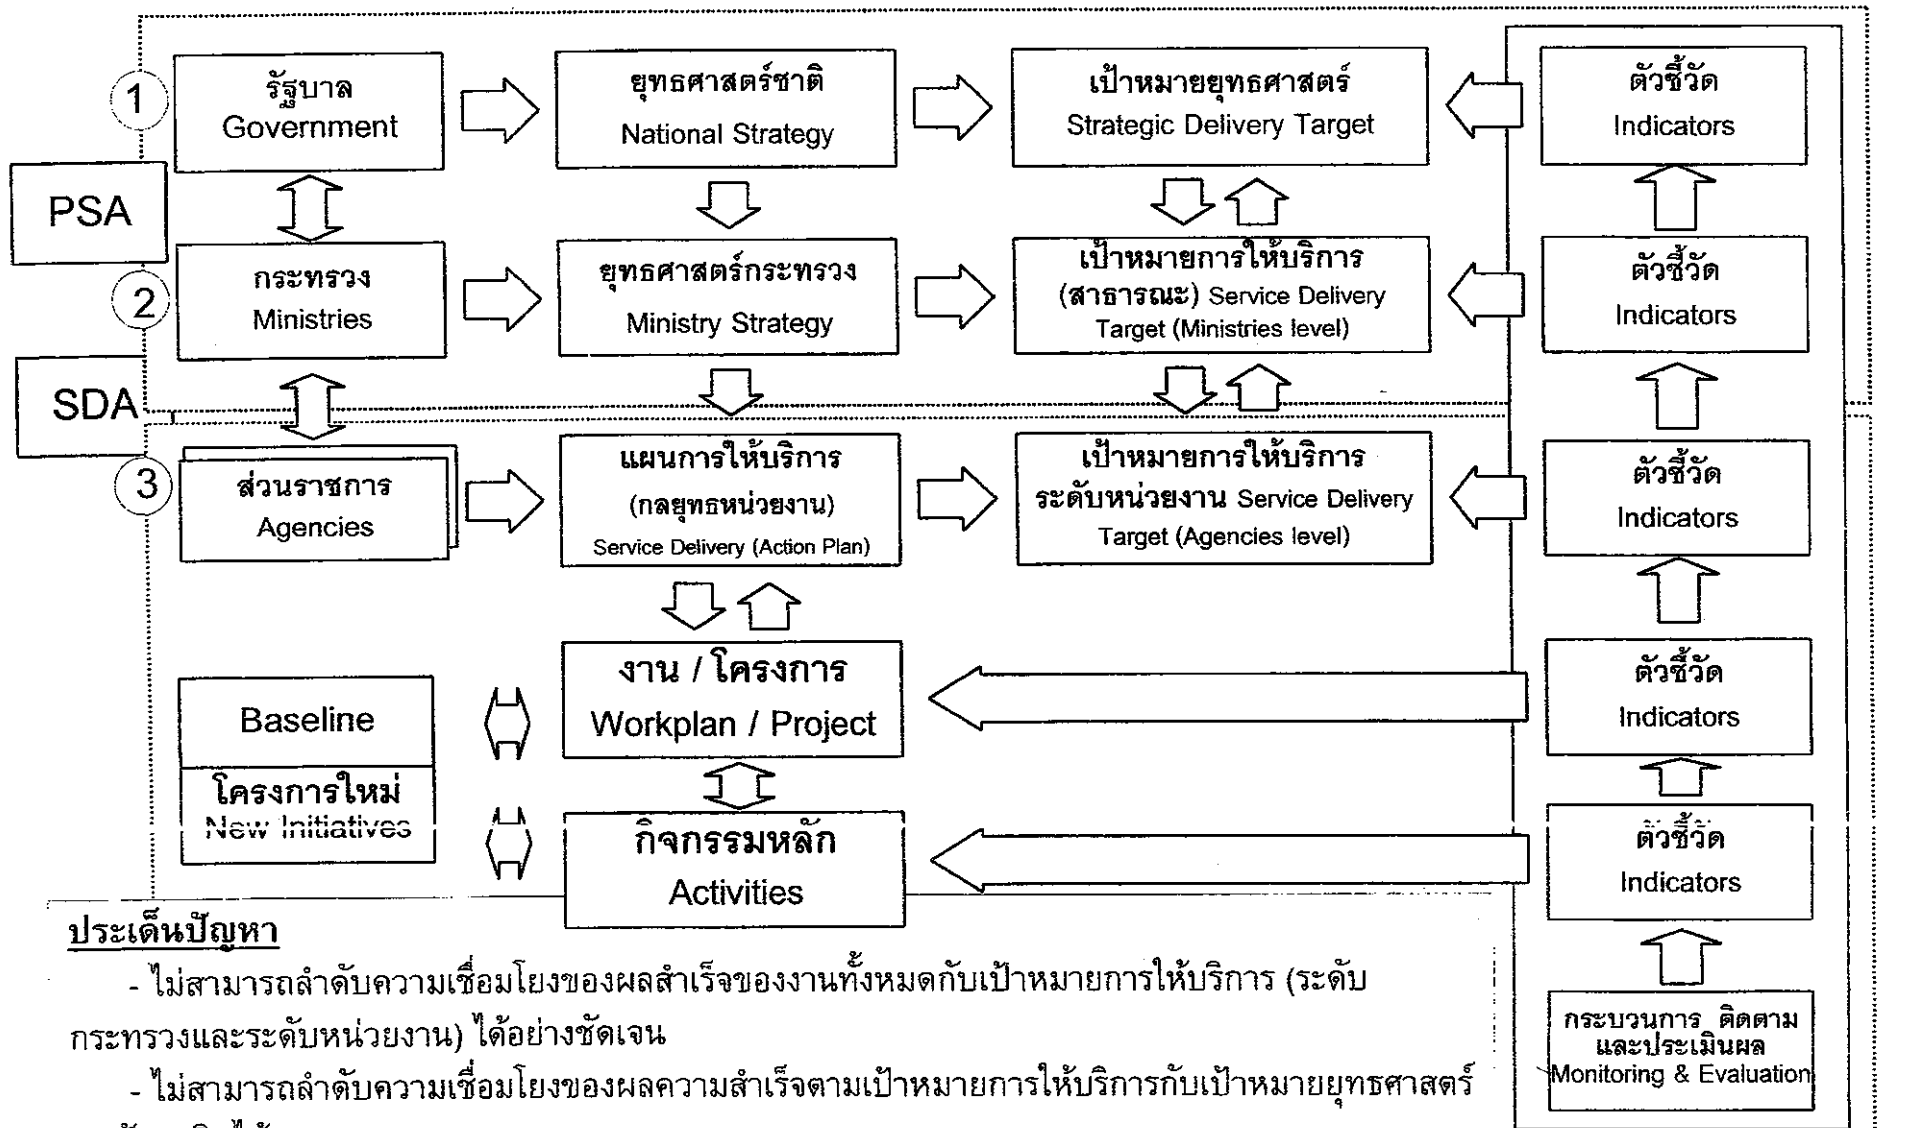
1
รัฐบาล
Government

ยุทธศาสตร์ชาติ
National Strategy

เป้าหมายยุทธศาสตร์
Strategic Delivery Target

ตัวชี้วัด
Indicators

PSA

2
กระทรวง
Ministries

ยุทธศาสตร์กระทรวง
Ministry Strategy

เป้าหมายการให้บริการ (สาธารณะ) Service Delivery Target (Ministries level)

ตัวชี้วัด
Indicators

SDA

3
ส่วนราชการ
Agencies

แผนการให้บริการ
(กลยุทธหน่วยงาน)
Service Delivery (Action Plan)

เป้าหมายการให้บริการ
ระดับหน่วยงาน Service Delivery Target (Agencies level)

ตัวชี้วัด
Indicators

Baseline

โครงการใหม่
New Initiatives

งาน / โครงการ
Workplan / Project

ตัวชี้วัด
Indicators

กิจกรรมหลัก
Activities

ตัวชี้วัด
Indicators

กระบวนการ ติดตาม
และประเมินผล
Monitoring & Evaluation

ประเด็นปัญหา

- ไม่สามารถลำดับความเชื่อมโยงของผลสำเร็จของงานทั้งหมดกับเป้าหมายการให้บริการ (ระดับกระทรวงและระดับหน่วยงาน) ได้อย่างชัดเจน

- ไม่สามารถลำดับความเชื่อมโยงของผลความสำเร็จตามเป้าหมายการให้บริการกับเป้าหมายยุทธศาสตร์ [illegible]